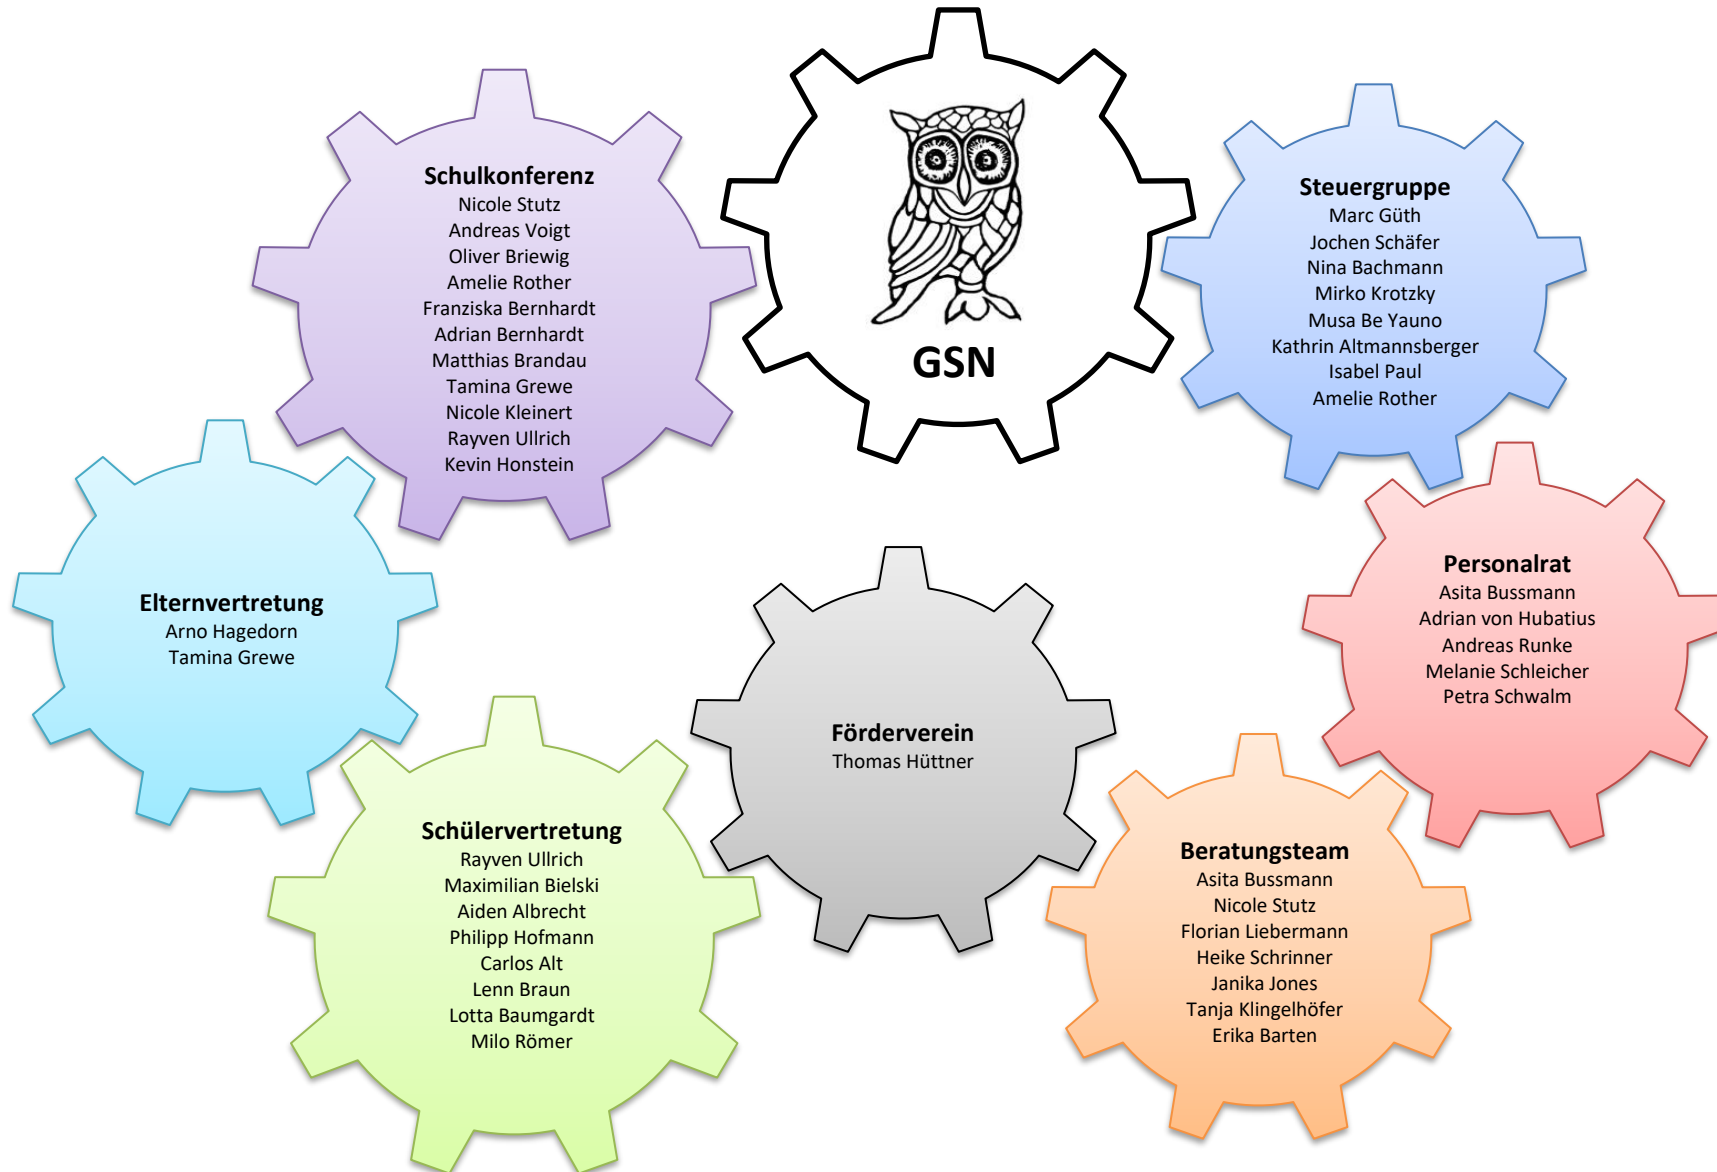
GSN

Schulkonferenz
Nicole Stutz
Andreas Voigt
Oliver Briewig
Amelie Rother
Franziska Bernhardt
Adrian Bernhardt
Matthias Brandau
Tamina Grewe
Nicole Kleinert
Rayven Ullrich
Kevin Honstein

Steuergruppe
Marc Güth
Jochen Schäfer
Nina Bachmann
Mirko Krotzky
Musa Be Yauno
Kathrin Altmannsberger
Isabel Paul
Amelie Rother

Elternvertretung
Arno Hagedorn
Tamina Grewe

Personalrat
Asita Bussmann
Adrian von Hubatius
Andreas Runke
Melanie Schleicher
Petra Schwalm

Förderverein
Thomas Hüttner

Schülervertretung
Rayven Ullrich
Maximilian Bielski
Aiden Albrecht
Philipp Hofmann
Carlos Alt
Lenn Braun
Lotta Baumgardt
Milo Römer

Beratungsteam
Asita Bussmann
Nicole Stutz
Florian Liebermann
Heike Schrinner
Janika Jones
Tanja Klingelhöfer
Erika Barten